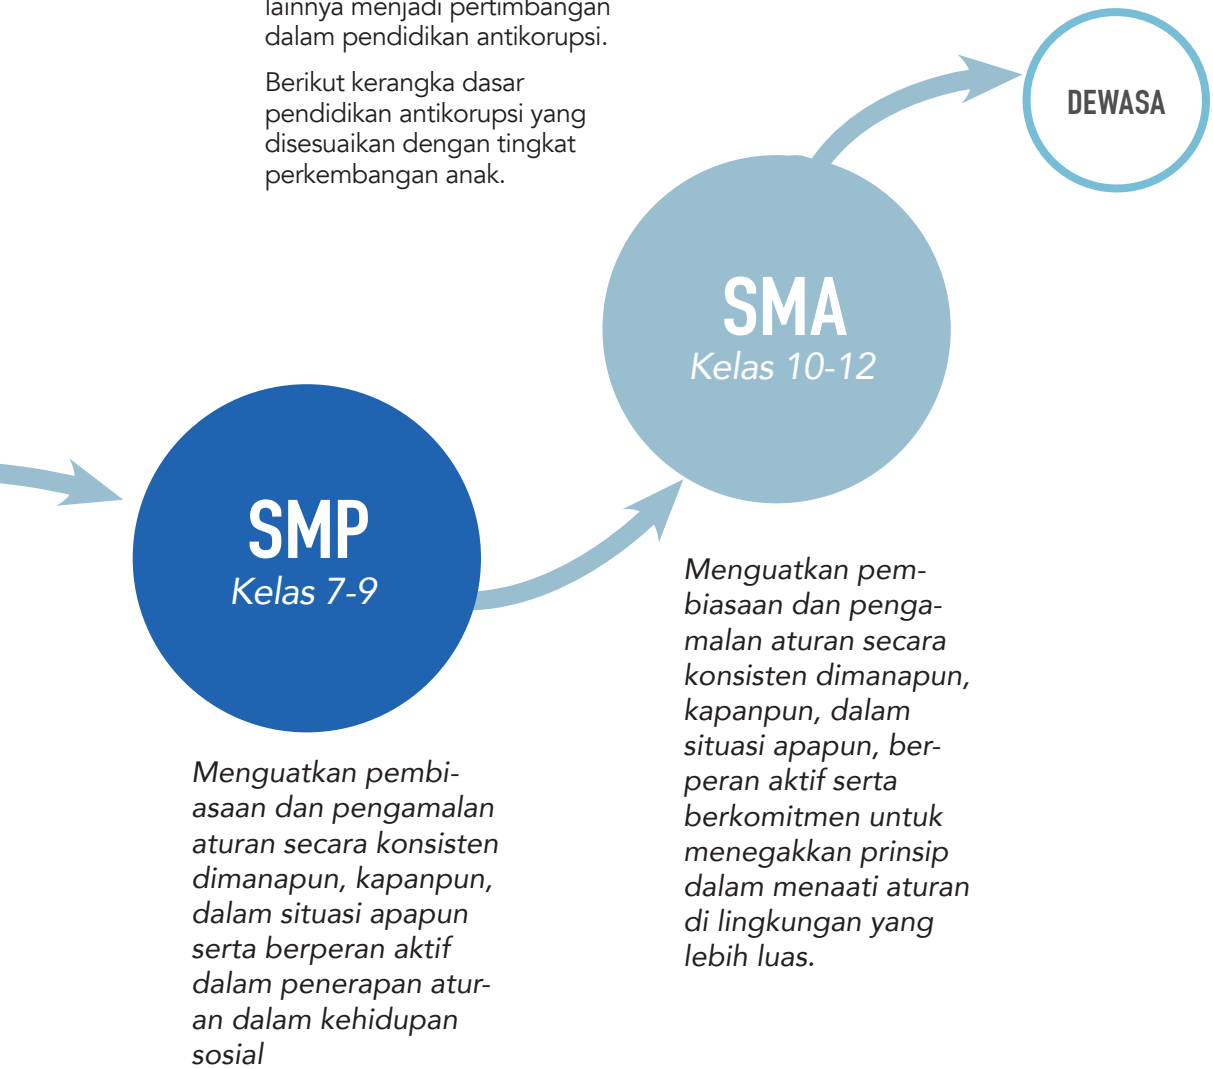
lainnya menjadi pertimbangan dalam pendidikan antikorupsi.

Berikut kerangka dasar pendidikan antikorupsi yang disesuaikan dengan tingkat perkembangan anak.

DEWASA

SMA
Kelas 10-12

SMP
Kelas 7-9

Menguatkan pembiasaan dan pengamalan aturan secara konsisten dimanapun, kapanpun, dalam situasi apapun, berperan aktif serta berkomitmen untuk menegakkan prinsip dalam menaati aturan di lingkungan yang lebih luas.

Menguatkan pembiasaan dan pengamalan aturan secara konsisten dimanapun, kapanpun, dalam situasi apapun serta berperan aktif dalam penerapan aturan dalam kehidupan sosial